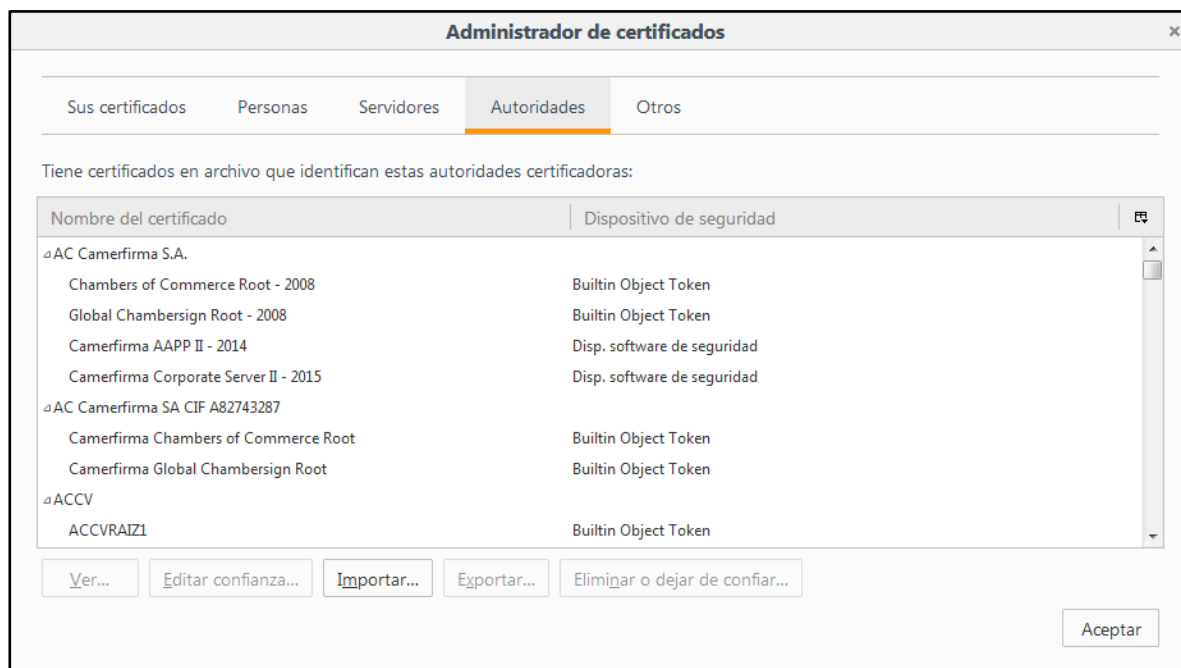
Administrador de certificados

×

Sus certificados Personas Servidores Autoridades Otros

Tiene certificados en archivo que identifican estas autoridades certificadoras:

| Nombre del certificado | Dispositivo de seguridad |
|---|---|
| AC Camerfirma S.A. | |
| Chambers of Commerce Root - 2008 | Builtin Object Token |
| Global Chambersign Root - 2008 | Builtin Object Token |
| Camerfirma AAPP II - 2014 | Disp. software de seguridad |
| Camerfirma Corporate Server II - 2015 | Disp. software de seguridad |
| AC Camerfirma SA CIF A82743287 | |
| Camerfirma Chambers of Commerce Root | Builtin Object Token |
| Camerfirma Global Chambersign Root | Builtin Object Token |
| ACCV | |
| ACCVRAIZ1 | Builtin Object Token |

Ver... Editar confianza... Importar... Exportar... Eliminar o dejar de confiar...

Aceptar